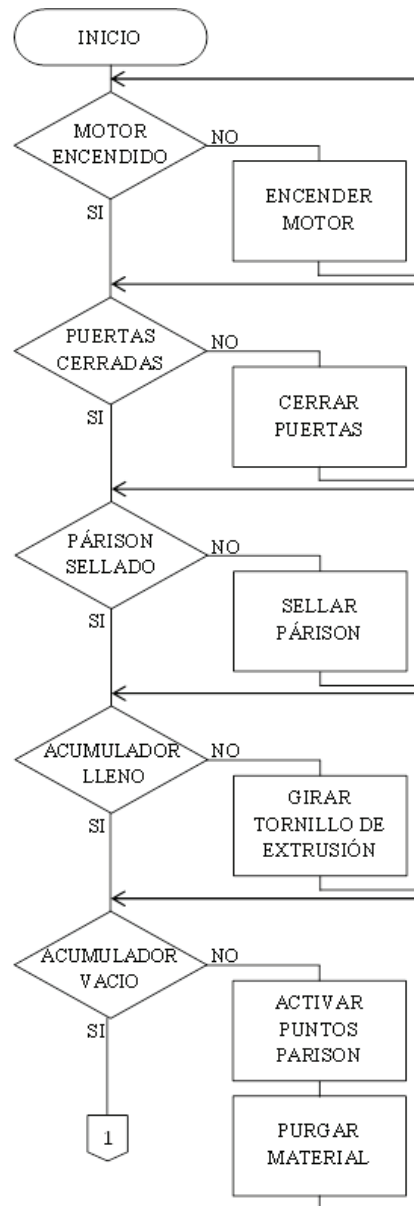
INICIO

MOTOR ENCENDIDO

NO

ENCENDER MOTOR

SI

PUERTAS CERRADAS

NO

CERRAR PUERTAS

SI

PÁRISON SELLADO

NO

SELLAR PÁRISON

SI

ACUMULADOR LLENO

NO

GIRAR TORNILLO DE EXTRUSIÓN

SI

ACUMULADOR VACIO

NO

ACTIVAR PUNTOS PARISON

PURGAR MATERIAL

SI

1